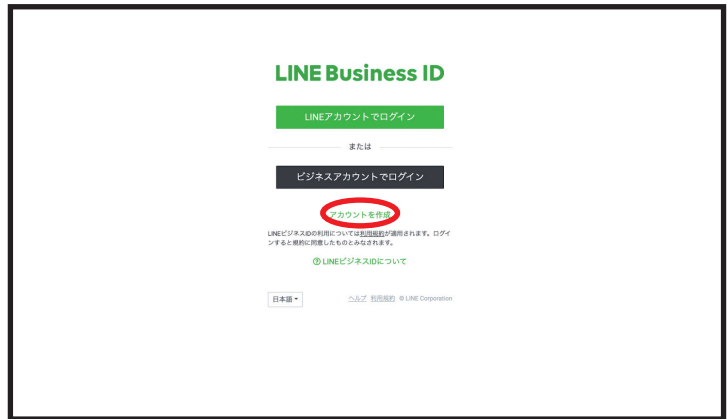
LINE Business ID

LINEアカウントでログイン

または

ビジネスアカウントでログイン

アカウントを作成

LINEビジネスIDの利用については利用規約が適用されます。ログインすると規約に同意したものとみなされます。

? LINEビジネスIDについて

日本語 ▾

ヘルプ 利用規約 © LINE Corporation